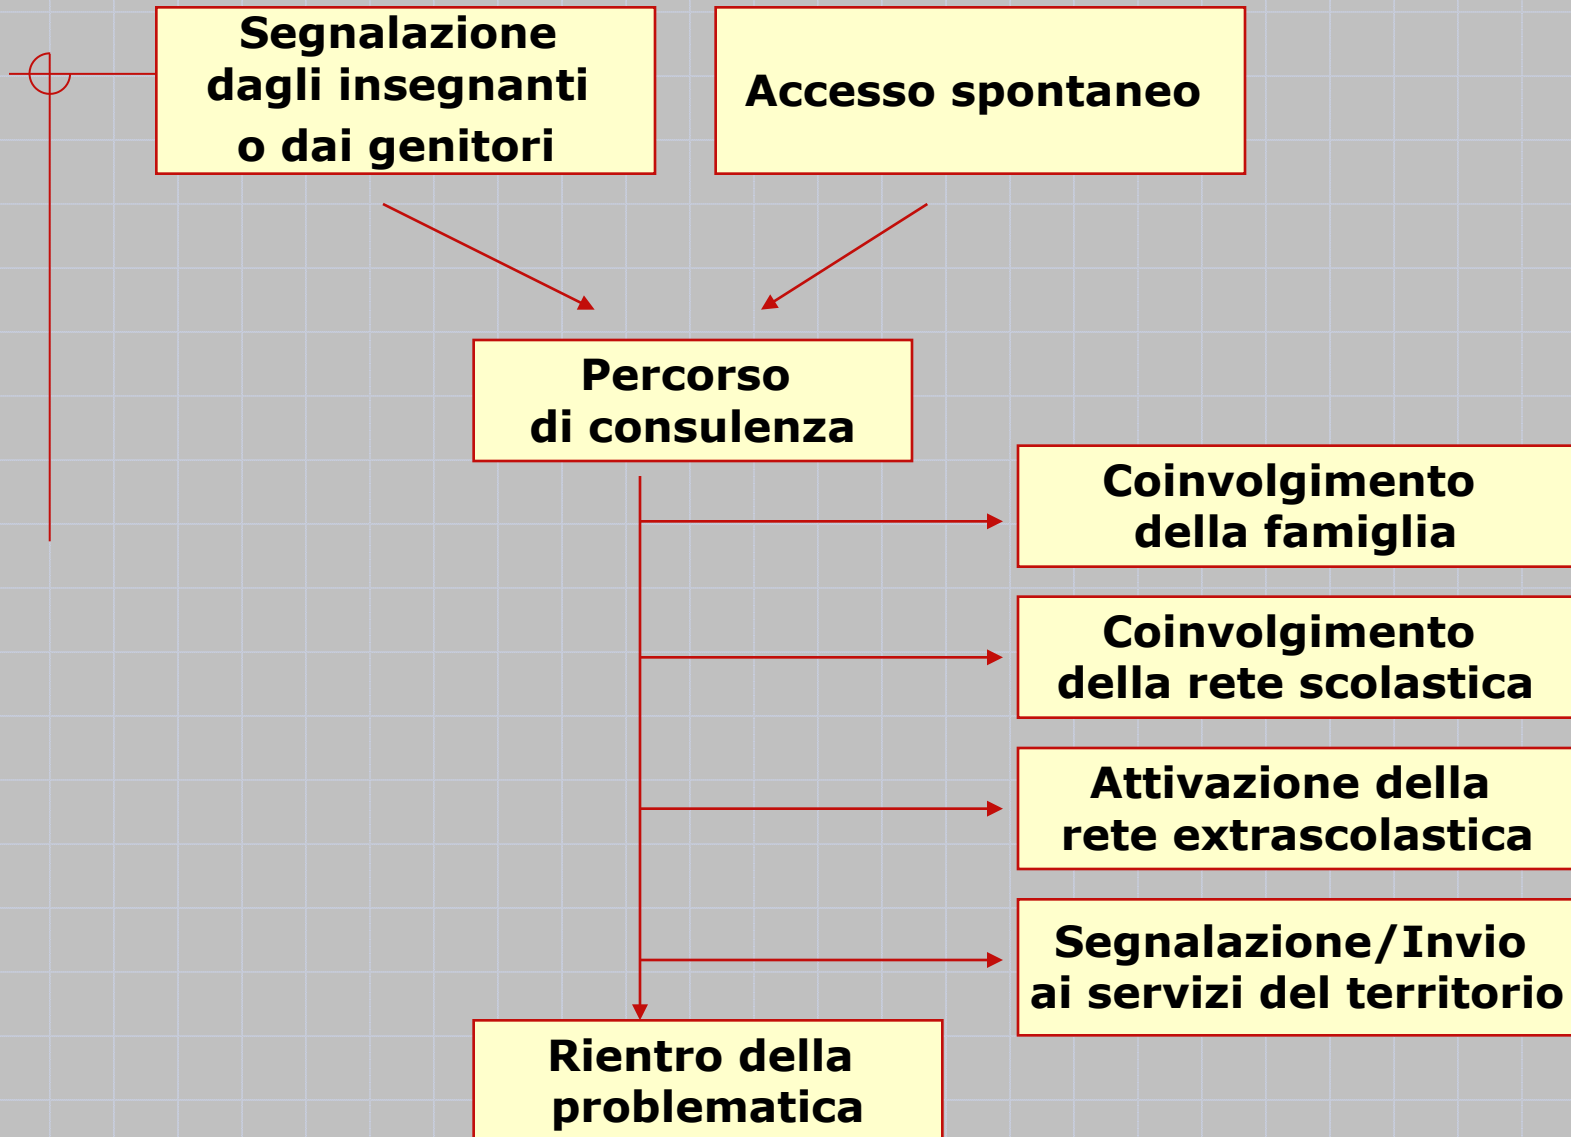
Segnalazione dagli insegnanti o dai genitori

Accesso spontaneo

Percorso di consulenza

Coinvolgimento della famiglia

Coinvolgimento della rete scolastica

Attivazione della rete extrascolastica

Segnalazione/Invio ai servizi del territorio

Rientro della problematica